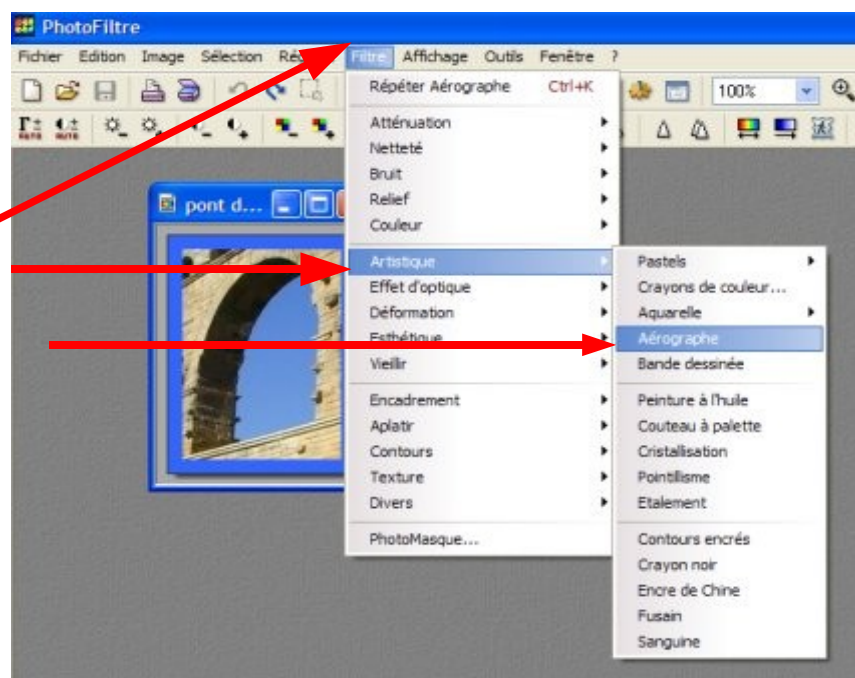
PhotoFiltre

Fichier Edition Image Sélection Ré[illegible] Filtre Affichage Outils Fenêtre ?

100%

pont d...

Répéter Aérographe Ctrl+K
Atténuation
Netteté
Bruit
Relief
Couleur
Artistique
Effet d'optique
Déformation
Esthétique
Vieillir
Encadrement
Aplatir
Contours
Texture
Divers
PhotoMasque...

Pastels
Crayons de couleur...
Aquarelle
Aérographe
Bande dessinée
Peinture à l'huile
Couteau à palette
Cristallisation
Pointillisme
Etalement
Contours encrés
Crayon noir
Encre de Chine
Fusain
Sanguine